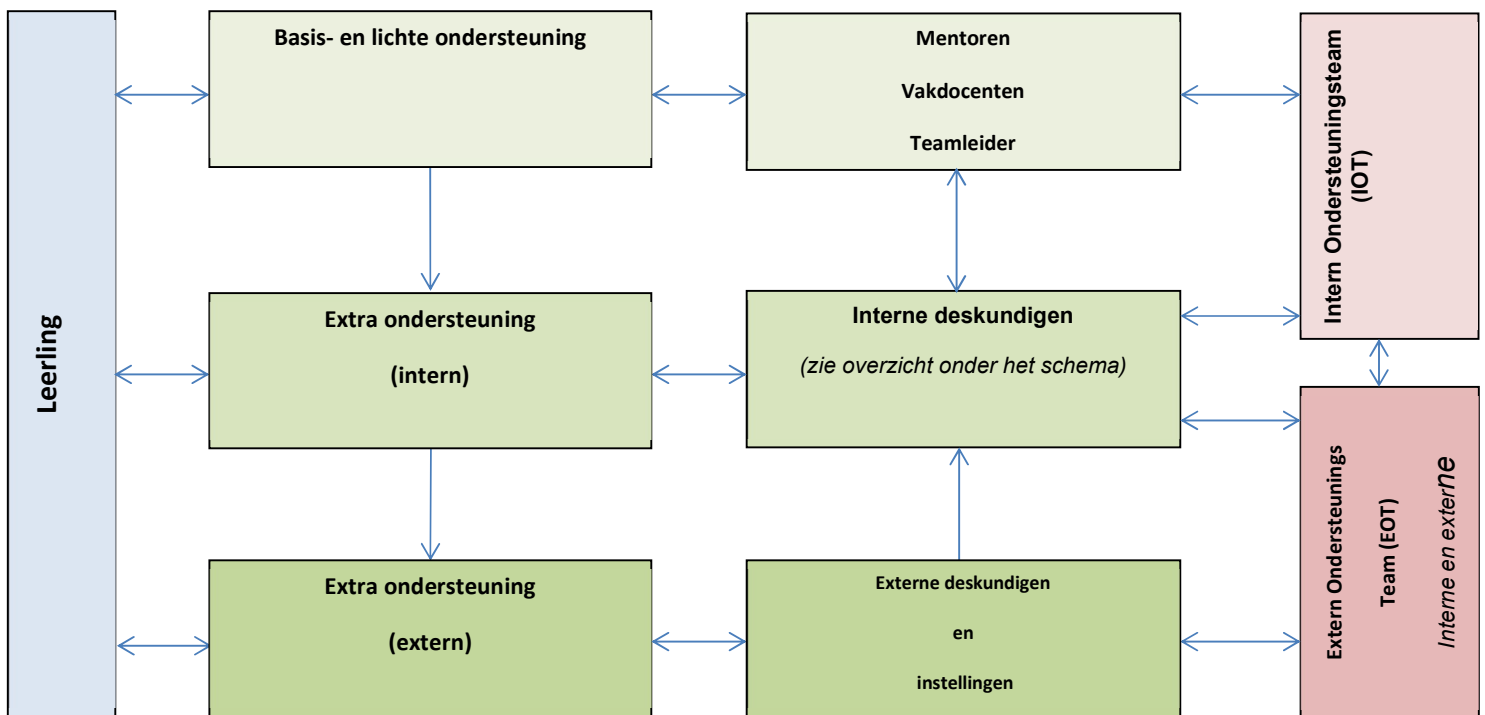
Leerling

Basis- en lichte ondersteuning

Mentoren

Vakdocenten

Teamleider

Intern Ondersteuningsteam (IOT)

Extra ondersteuning

(intern)

Interne deskundigen

(zie overzicht onder het schema)

Extra ondersteuning

(extern)

Externe deskundigen

en

instellingen

Extern Ondersteunings

Team (EOT)

Interne en externe